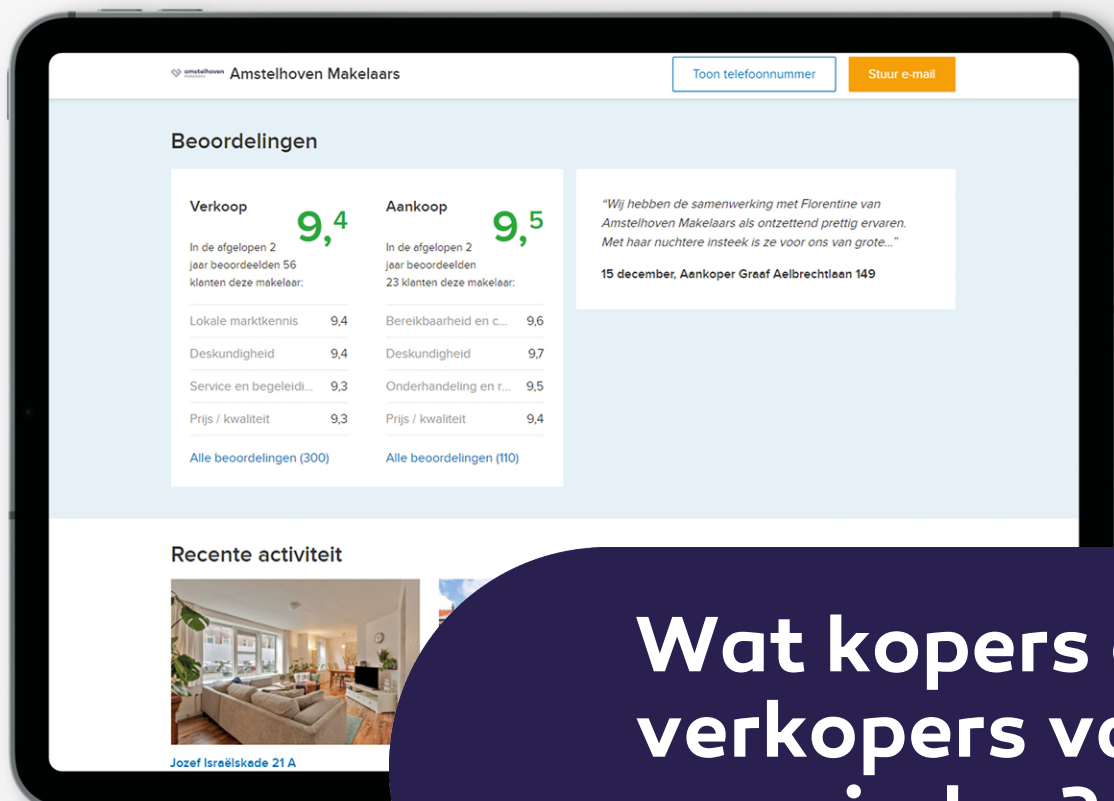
amstelhoven makelaars Amstelhoven Makelaars

Toon telefoonnummer

Stuur e-mail

Beoordelingen

Verkoop

9,4

In de afgelopen 2 jaar beoordeelden 56 klanten deze makelaar:

| Lokale marktkennis | 9,4 |
|---|---|
| Deskundigheid | 9,4 |
| Service en begeleidi... | 9,3 |
| Prijs / kwaliteit | 9,3 |

Alle beoordelingen (300)

Aankoop

9,5

In de afgelopen 2 jaar beoordeelden 23 klanten deze makelaar:

| Bereikbaarheid en c... | 9,6 |
|---|---|
| Deskundigheid | 9,7 |
| Onderhandeling en r... | 9,5 |
| Prijs / kwaliteit | 9,4 |

Alle beoordelingen (110)

"Wij hebben de samenwerking met Florentine van Amstelhoven Makelaars als ontzettend prettig ervaren. Met haar nuchtere insteek is ze voor ons van grote..."

15 december, Aankoper Graaf Aelbrechtlaan 149

Recente activiteit

Jozef Israëlskade 21 A

Wat kopers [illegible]
verkopers v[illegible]
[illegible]